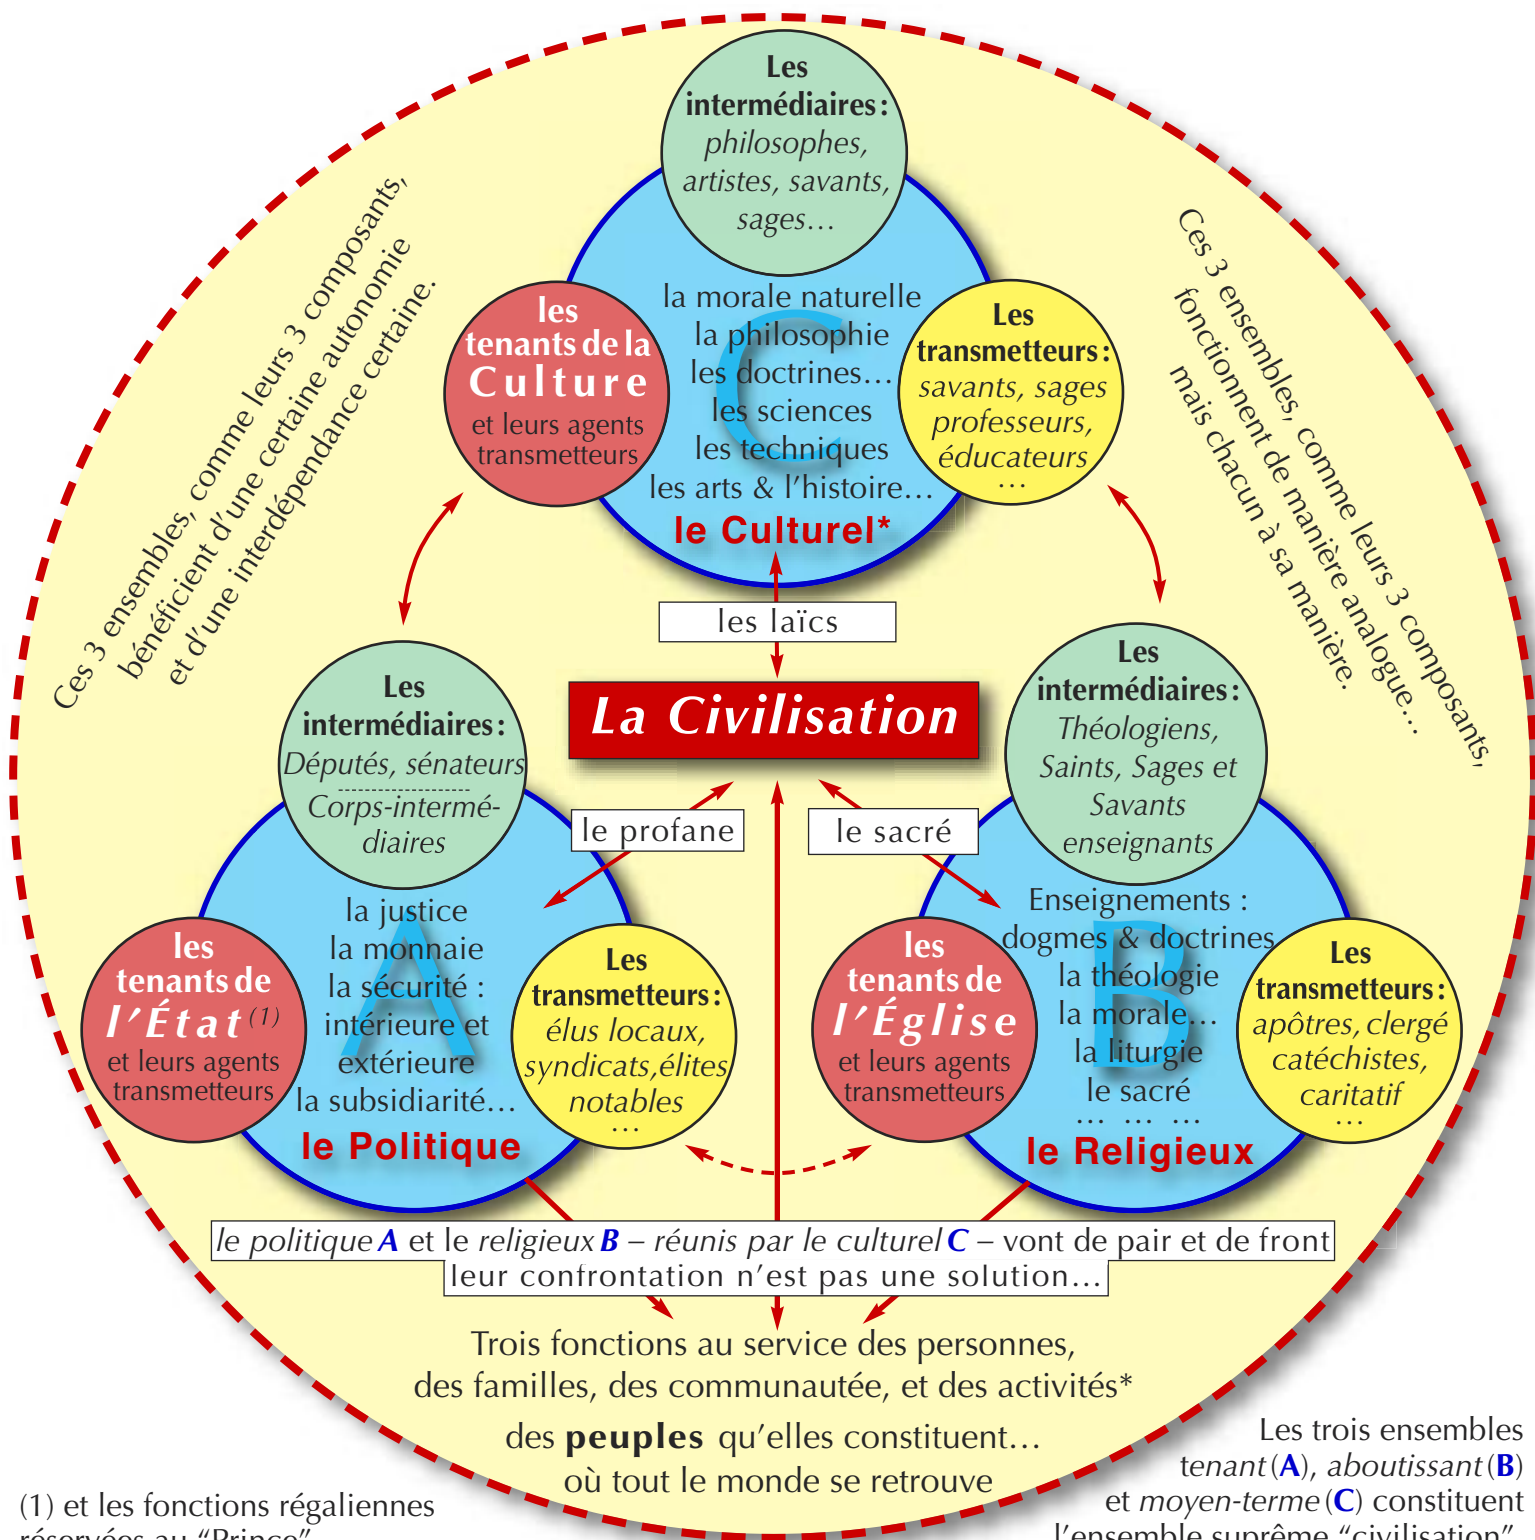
Les intermédiaires : philosophes, artistes, savants, sages…

les tenants de la Culture et leurs agents transmetteurs

la morale naturelle
la philosophie
les doctrines…
les sciences
les techniques
les arts & l'histoire…
le Culturel*

C

Les transmetteurs : savants, sages professeurs, éducateurs …

Ces 3 ensembles, comme leurs 3 composants, bénéficient d'une certaine autonomie et d'une interdépendance certaine.

Ces 3 ensembles, comme leurs 3 composants, fonctionnent de manière analogue… mais chacun à sa manière.

les laïcs

La Civilisation

le profane

le sacré

Les intermédiaires : Députés, sénateurs Corps-intermédiaires

les tenants de l'État$^{(1)}$ et leurs agents transmetteurs

la justice
la monnaie
la sécurité : intérieure et extérieure
la subsidiarité…
le Politique

A

Les transmetteurs : élus locaux, syndicats, élites notables …

Les intermédiaires : Théologiens, Saints, Sages et Savants enseignants

les tenants de l'Église et leurs agents transmetteurs

Enseignements :
dogmes & doctrines
la théologie
la morale…
la liturgie
le sacré
… … …
le Religieux

B

Les transmetteurs : apôtres, clergé catéchistes, caritatif …

le politique A et le religieux B – réunis par le culturel C – vont de pair et de front
leur confrontation n'est pas une solution…

Trois fonctions au service des personnes, des familles, des communautée, et des activités* des peuples qu'elles constituent… où tout le monde se retrouve

(1) et les fonctions régaliennes réservées au "Prince"

Les trois ensembles tenant (A), aboutissant (B) et moyen-terme (C) constituent l'ensemble suprême "civilisation"